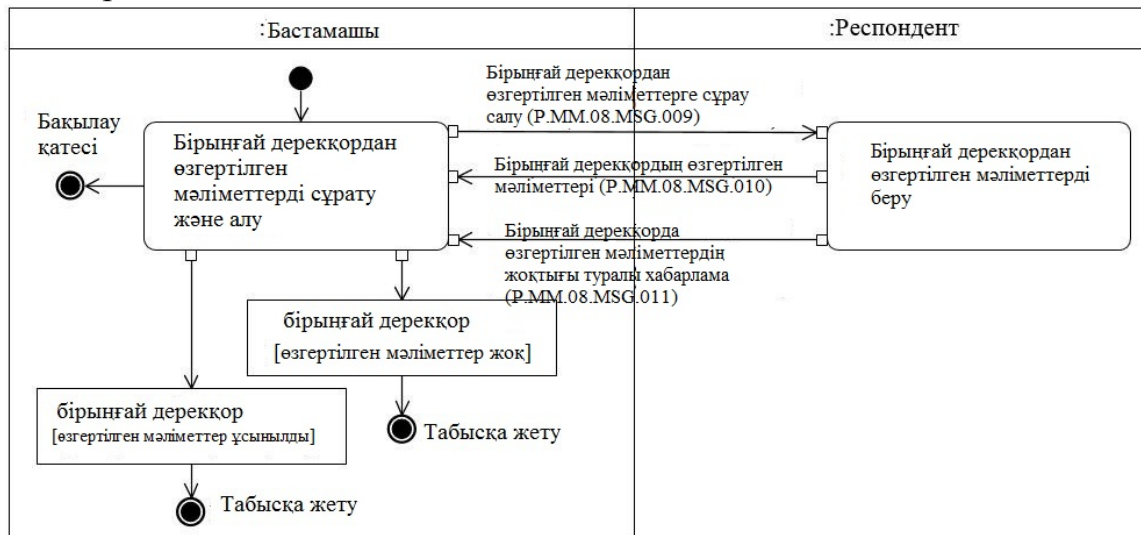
:Бастамашы

:Респондент

Бірыңғай дерекқордан өзгертілген мәліметтерге сұрау салу (P.MM.08.MSG.009)

Бақылау қатесі

Бірыңғай дерекқордан өзгертілген мәліметтерді сұрату және алу

Бірыңғай дерекқордың өзгертілген мәліметтері (P.MM.08.MSG.010)

Бірыңғай дерекқордан өзгертілген мәліметтерді беру

Бірыңғай дерекқорда өзгертілген мәліметтердің жоқтығы туралы хабарлама (P.MM.08.MSG.011)

бірыңғай дерекқор
[өзгертілген мәліметтер жоқ]

Табысқа жету

бірыңғай дерекқор
[өзгертілген мәліметтер ұсынылды]

Табысқа жету